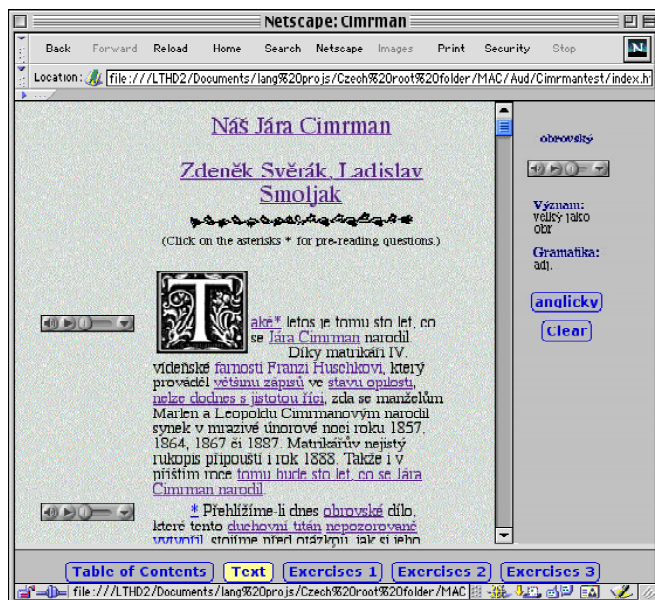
Netscape: Cimrman

Back Forward Reload Home Search Netscape Images Print Security Stop

Location: file:///LTHD2/Documents/lang%20projs/Czech%20root%20folder/MAC/Aud/Cimrmantest/index.h

Náš Jára Cimrman

Zdeněk Svěrák, Ladislav Smoljak

(Click on the asterisks * for pre-reading questions.)

Také* letos je tomu sto let, co se Jára Cimrman narodil. Díky matrikáři IV. vídeňské farnosti Franzi Huschkovi, který prováděl většinu zápisů ve stavu opilosti, nelze dodnes s jistotou říci, zda se manželům Marlen a Leopoldu Cimrmanovým narodil synek v mrazivé únorové noci roku 1857, 1864, 1867 či 1887. Matrikářův nejistý rukopis připouští i rok 1888. Takže i v příštím roce tomu bude sto let, co se Jára Cimrman narodil.

* Přehlížíme-li dnes obrovské dílo, které tento duchovní titán nepozorovaně vytvořil, stojíme před otázkou, jak si jeho

obrovský

Význam: velký jako obr

Gramatika: adj.

anglicky

Clear

Table of Contents | Text | Exercises 1 | Exercises 2 | Exercises 3

file:///LTHD2/Documents/lang%20projs/Czech%20root%20folder/MAC